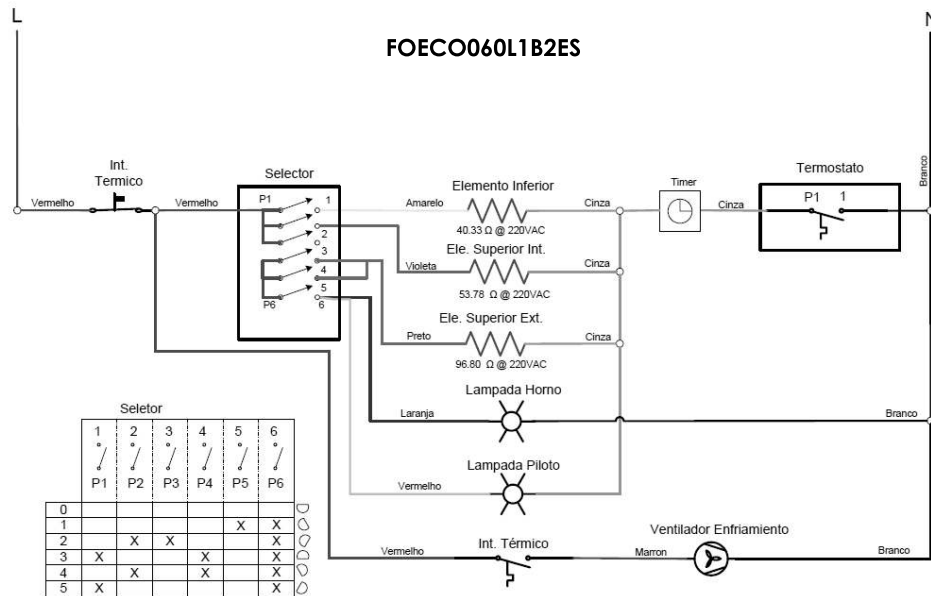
L

N

FOECO060L1B2ES

Int. Termico

Vermelho

Vermelho

Selector

P1

1

2

3

4

5

P6

6

Amarelo

Elemento Inferior

40.33 Ω @ 220VAC

Cinza

Violeta

Ele. Superior Int.

53.78 Ω @ 220VAC

Cinza

Preto

Ele. Superior Ext.

96.80 Ω @ 220VAC

Cinza

Timer

Cinza

Termostato

P1

1

Branco

Lampada Horno

Laranja

Branco

Lampada Piloto

Vermelho

Seletor

| | 1 P1 | 2 P2 | 3 P3 | 4 P4 | 5 P5 | 6 P6 |
|---|---|---|---|---|---|---|
| 0 | | | | | | |
| 1 | | | | | X | X |
| 2 | | X | X | | | X |
| 3 | X | | | X | | X |
| 4 | | X | | X | | X |
| 5 | X | | | | | X |

Vermelho

Int. Térmico

Marron

Ventilador Enfriamiento

Branco